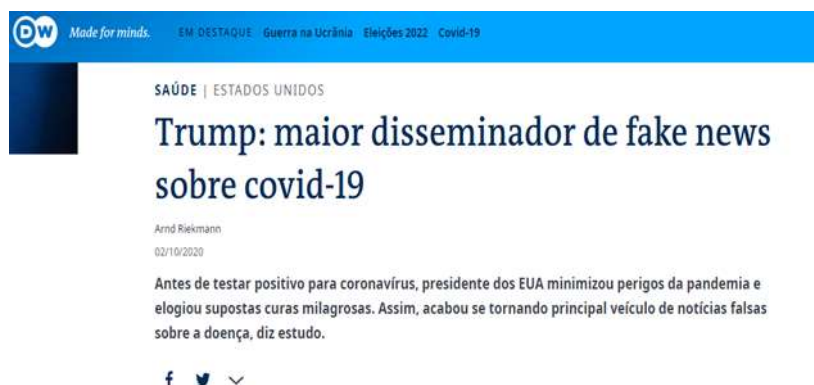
DW Made for minds. EM DESTAQUE Guerra na Ucrânia Eleições 2022 Covid-19

SAÚDE | ESTADOS UNIDOS

Trump: maior disseminador de fake news sobre covid-19

Arnd Riekmann

02/10/2020

Antes de testar positivo para coronavírus, presidente dos EUA minimizou perigos da pandemia e elogiou supostas curas milagrosas. Assim, acabou se tornando principal veículo de notícias falsas sobre a doença, diz estudo.